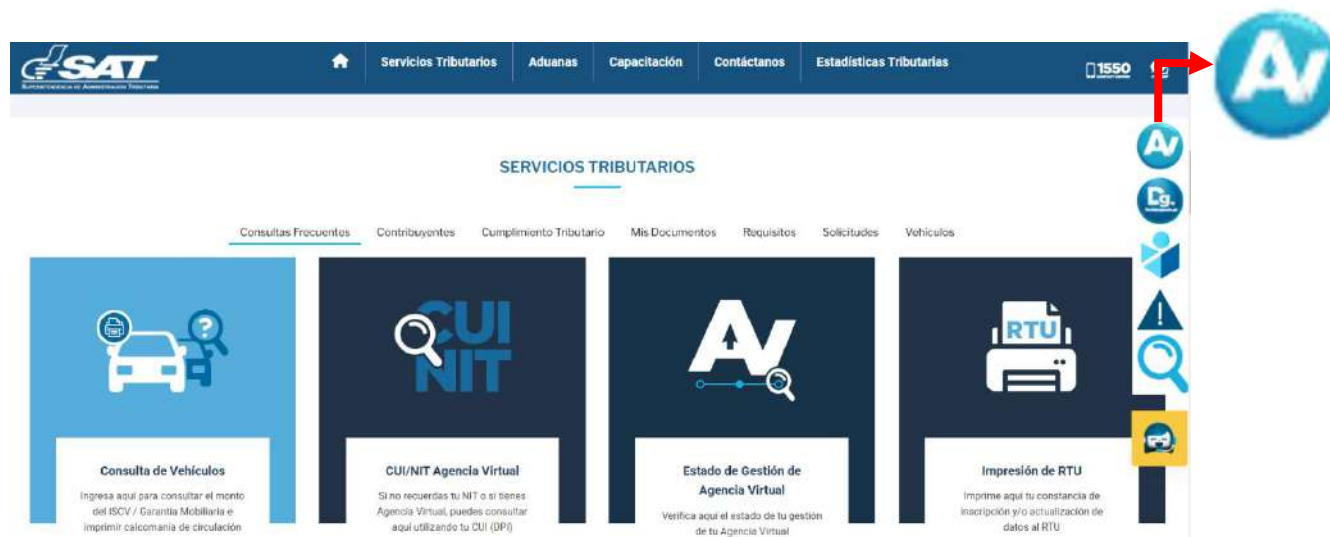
SAT
SUPERINTENDENCIA DE ADMINISTRACIÓN TRIBUTARIA

Servicios Tributarios Aduanas Capacitación Contáctanos Estadísticas Tributarias 1550

SERVICIOS TRIBUTARIOS

Consultas Frecuentes Contribuyentes Cumplimiento Tributario Mis Documentos Requisitos Solicitudes Vehículos

Consulta de Vehículos
Ingresa aquí para consultar el monto del ISCV / Garantía Mobiliaria e imprimir calcomanía de circulación

CUI NIT
CUI/NIT Agencia Virtual
Si no recuerdas tu NIT o si tienes Agencia Virtual, puedes consultar aquí utilizando tu CUI (DPI)

AV
Estado de Gestión de Agencia Virtual
Verifica aquí el estado de tu gestión de tu Agencia Virtual

RTU
Impresión de RTU
Imprime aquí tu constancia de inscripción y/o actualización de datos al RTU

AV
AV
Dg.